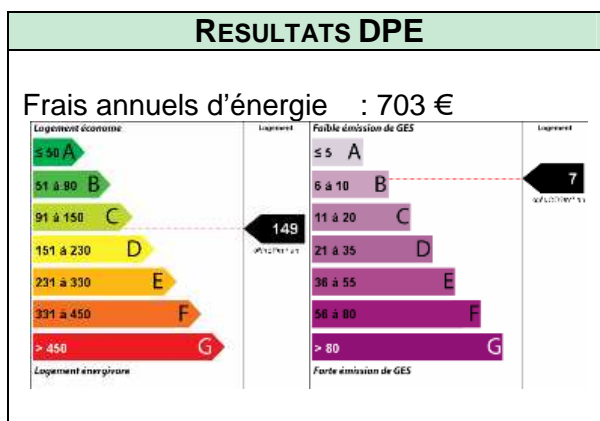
RESULTATS DPE

Frais annuels d'énergie : 703 €

Logement économe

Logement

≤ 50 A

51 à 90 B

91 à 150 C

151 à 230 D

231 à 330 E

331 à 450 F

> 450 G

149

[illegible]

Logement énergivore

Faible émission de GES

Logement

≤ 5 A

6 à 10 B

11 à 20 C

21 à 35 D

36 à 55 E

56 à 80 F

> 80 G

7

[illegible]

Forte émission de GES